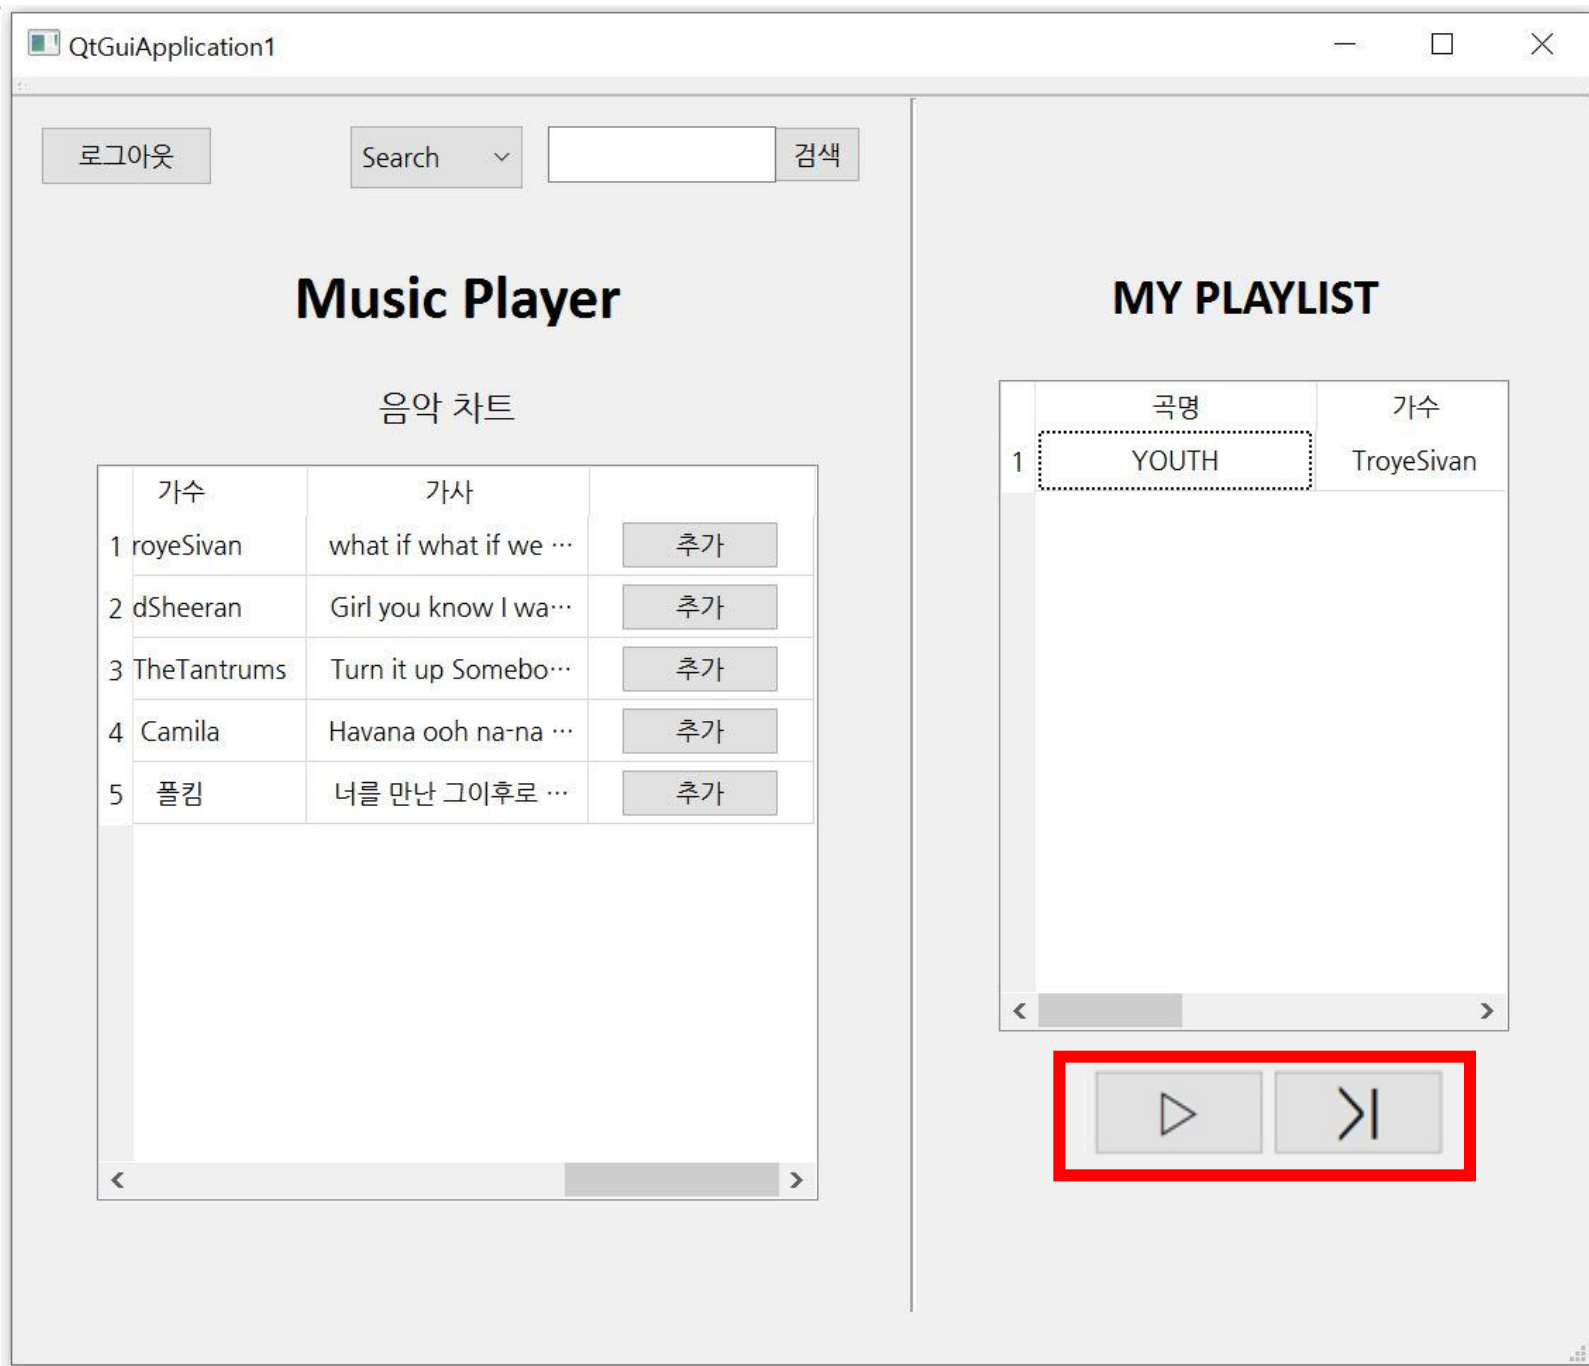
QtGuiApplication1

로그아웃

Search

검색

Music Player

음악 차트

| | 가수 | 가사 | |
|---|---|---|---|
| 1 | royeSivan | what if what if we ··· | 추가 |
| 2 | dSheeran | Girl you know I wa··· | 추가 |
| 3 | TheTantrums | Turn it up Somebo··· | 추가 |
| 4 | Camila | Havana ooh na-na ··· | 추가 |
| 5 | 폴킴 | 너를 만난 그이후로 ··· | 추가 |

MY PLAYLIST

| | 곡명 | 가수 |
|---|---|---|
| 1 | YOUTH | TroyeSivan |